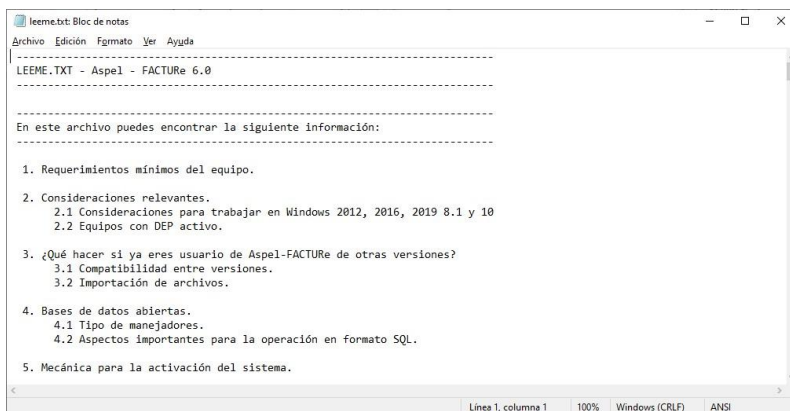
leeme.txt: Bloc de notas

Archivo Edición Formato Ver Ayuda

---------------------------------------------------------------------
LEEME.TXT - Aspel - FACTURe 6.0

---------------------------------------------------------------------

---------------------------------------------------------------------
En este archivo puedes encontrar la siguiente información:
---------------------------------------------------------------------

1. Requerimientos mínimos del equipo.

2. Consideraciones relevantes.
2.1 Consideraciones para trabajar en Windows 2012, 2016, 2019 8.1 y 10
2.2 Equipos con DEP activo.

3. ¿Qué hacer si ya eres usuario de Aspel-FACTURe de otras versiones?
3.1 Compatibilidad entre versiones.
3.2 Importación de archivos.

4. Bases de datos abiertas.
4.1 Tipo de manejadores.
4.2 Aspectos importantes para la operación en formato SQL.

5. Mecánica para la activación del sistema.

Línea 1, columna 1 100% Windows (CRLF) ANSI